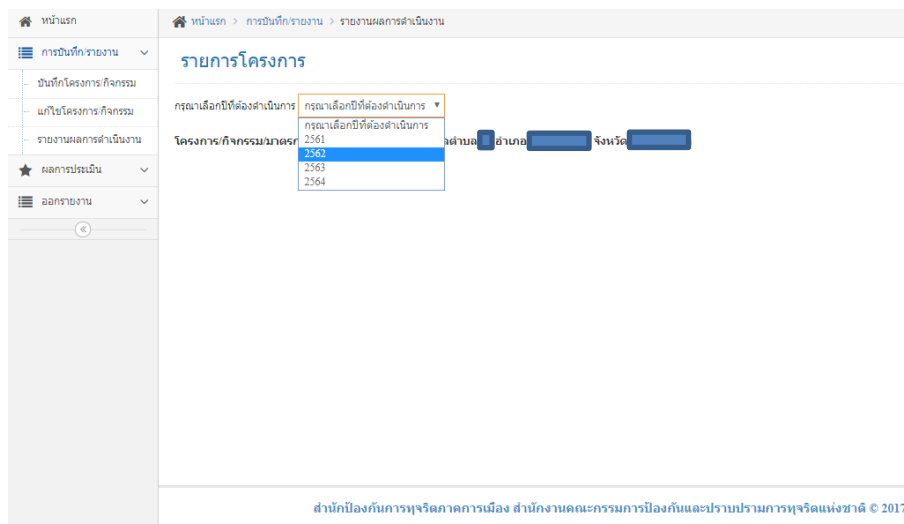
หน้าแรก
การบันทึก/รายงาน
บันทึกโครงการ/กิจกรรม
แก้ไขโครงการ/กิจกรรม
รายงานผลการดำเนินงาน
ผลการประเมิน
ออกรายงาน

หน้าแรก > การบันทึก/รายงาน > รายงานผลการดำเนินงาน

รายการโครงการ

กรุณาเลือกปีที่ต้องดำเนินการ กรุณาเลือกปีที่ต้องดำเนินการ

กรุณาเลือกปีที่ต้องดำเนินการ
2561
2562
2563
2564

โครงการ/กิจกรรม/มาตรก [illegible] ตำบล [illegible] อำเภอ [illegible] จังหวัด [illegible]

สำนักป้องกันการทุจริตภาคการเมือง สำนักงานคณะกรรมการป้องกันและปราบปรามการทุจริตแห่งชาติ © 2017